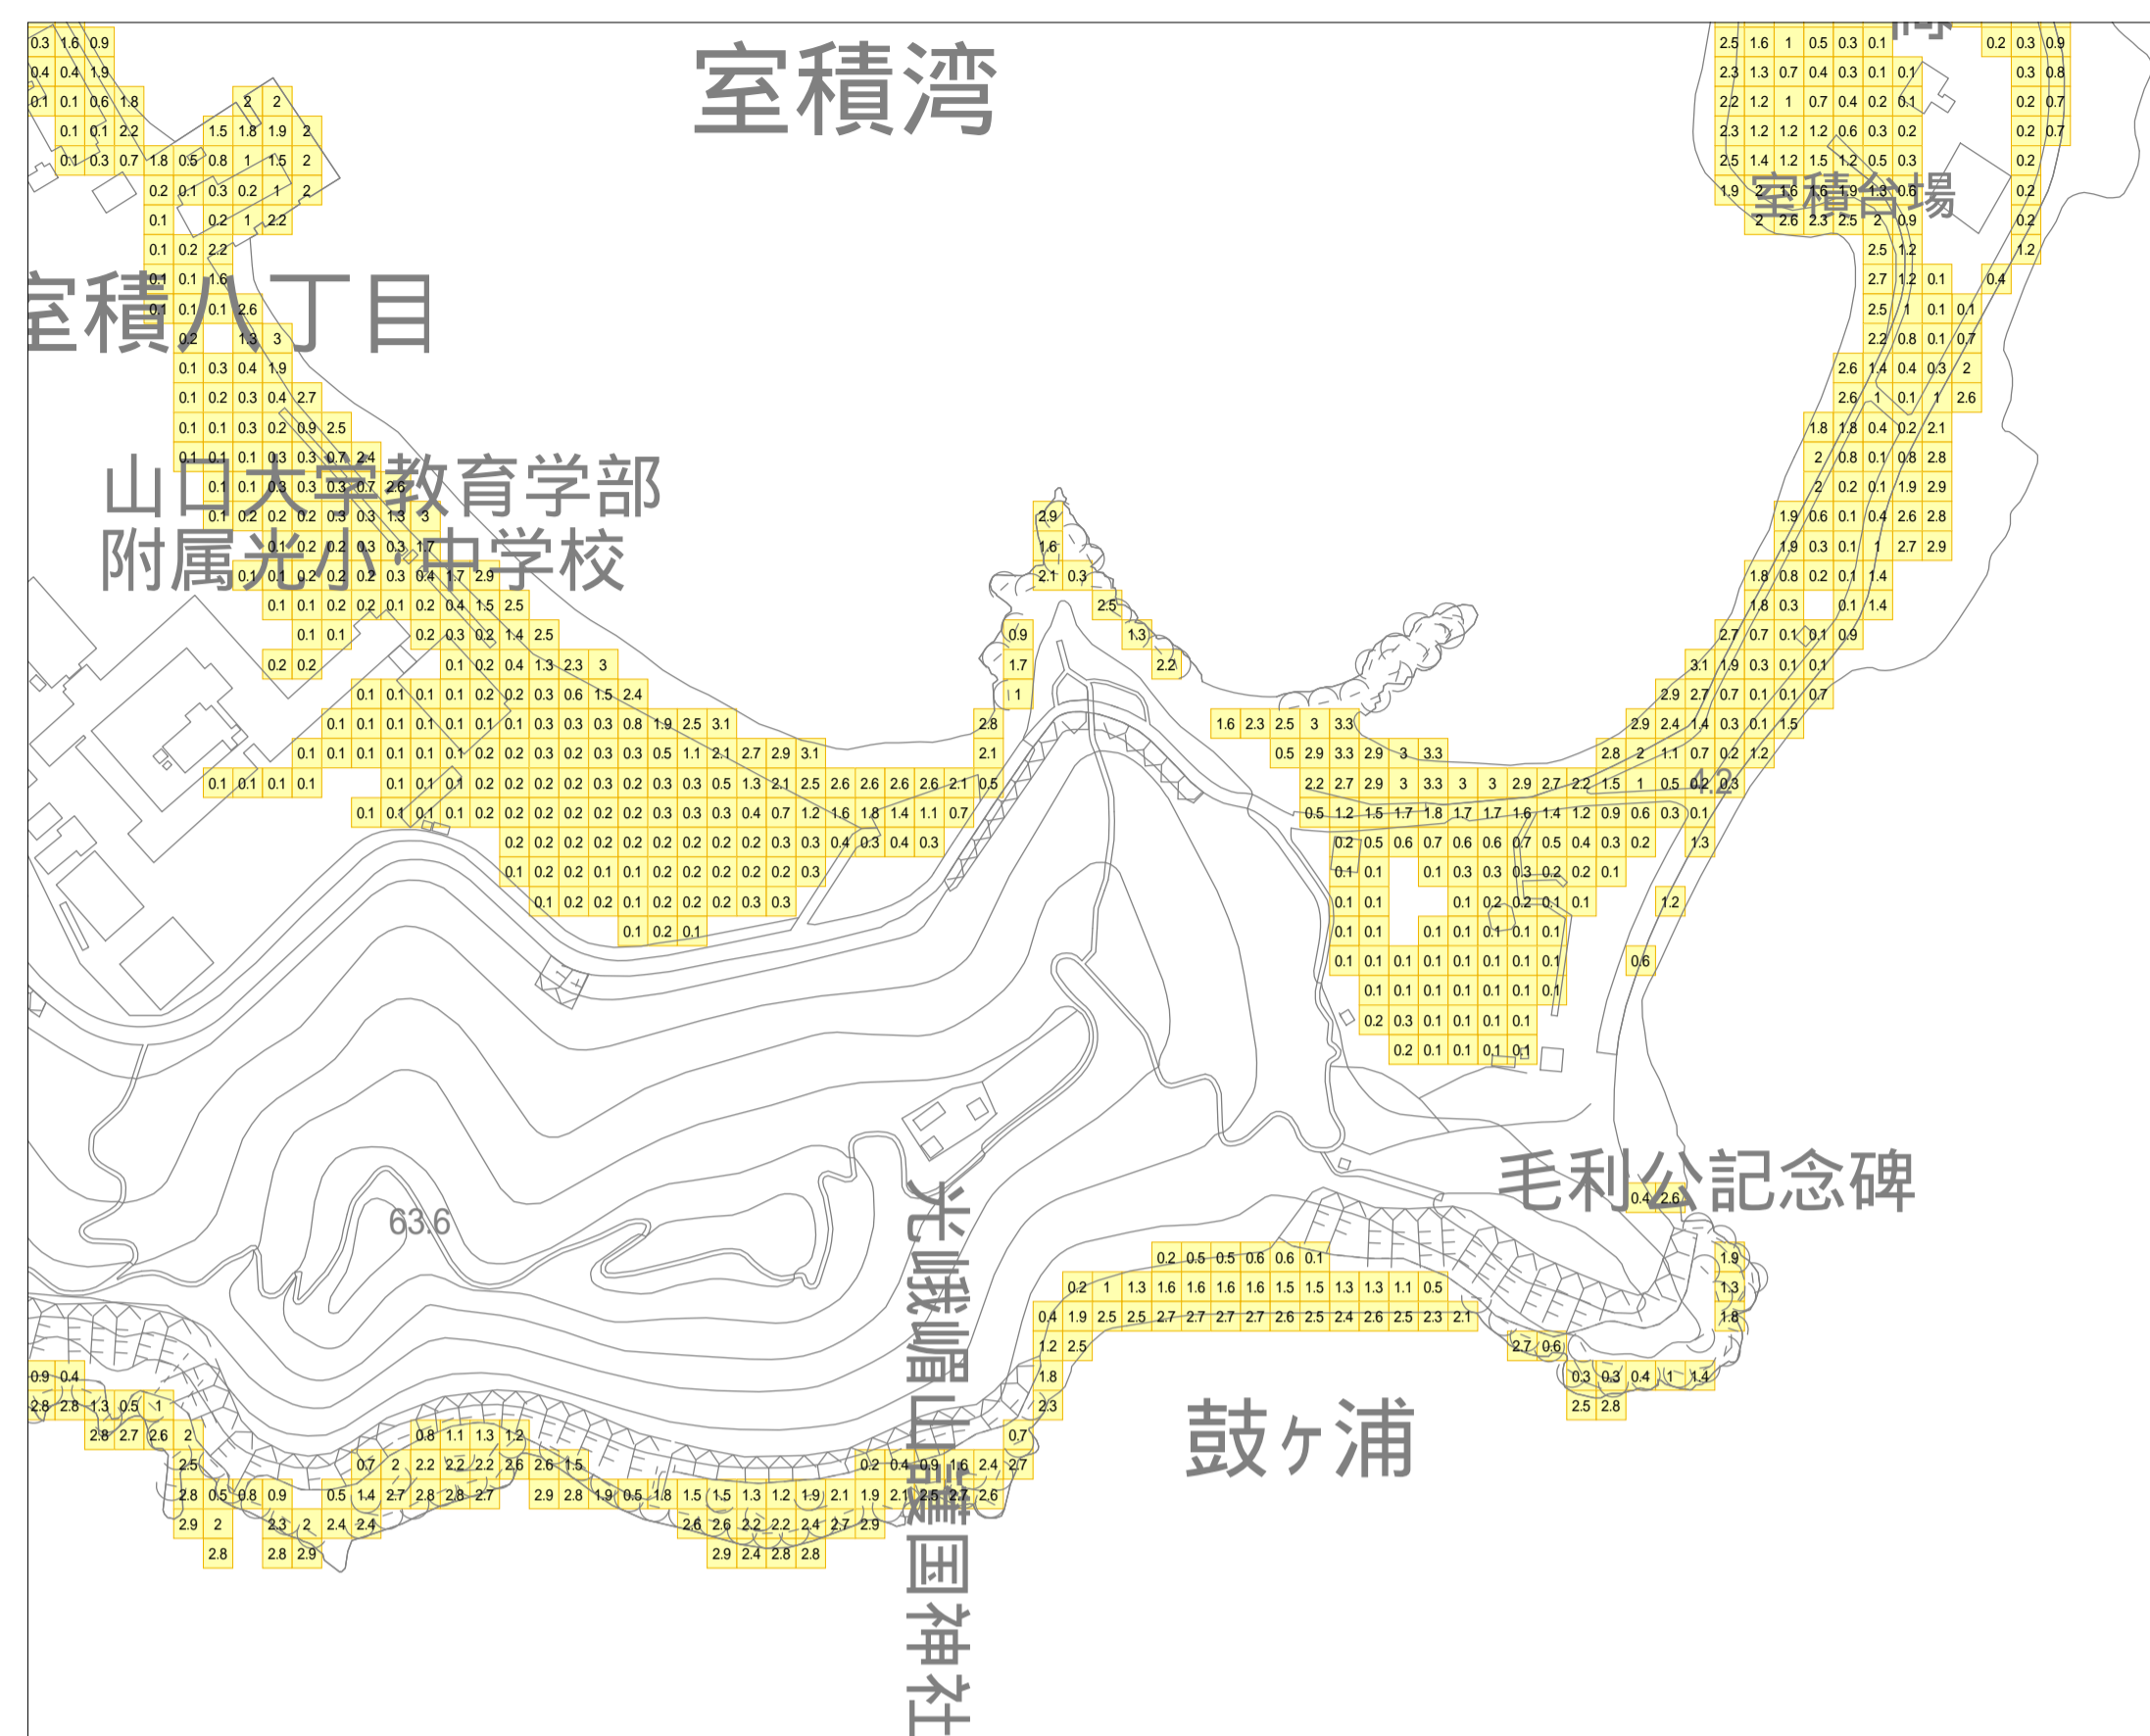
室積湾

室積八丁目

山口大学教育学部
附属光小中学校

室積台場

毛利公記念碑

63.6

光峨嵋山護国神社

鼓ヶ浦

0.3 1.6 0.9
0.4 0.4 1.9
0.1 0.1 0.6 1.8
0.1 0.1 2.2
0.1 0.3 0.7 1.8 0.5 0.8 1 1.5 2
2 2
1.5 1.8 1.9 2
0.2 0.1 0.3 0.2 1 2
0.1 0.2 1 2.2
0.1 0.2 2.2
0.1 0.1 1.6
0.1 0.1 0.1 2.6
0.2 1.3 3
0.1 0.3 0.4 1.9
0.1 0.2 0.3 0.4 2.7
0.1 0.1 0.3 0.2 0.9 2.5
0.1 0.1 0.1 0.3 0.3 0.7 2.4
0.1 0.1 0.3 0.3 0.3 0.7 2.6
0.1 0.2 0.2 0.2 0.3 0.3 1.3 3
0.1 0.2 0.2 0.3 0.3 1.7
0.1 0.1 0.2 0.2 0.2 0.3 0.4 1.7 2.9
0.1 0.1 0.2 0.2 0.1 0.2 0.4 1.5 2.5
0.1 0.1 0.2 0.3 0.2 1.4 2.5
0.2 0.2 0.1 0.2 0.4 1.3 2.3 3
0.1 0.1 0.1 0.1 0.2 0.2 0.3 0.6 1.5 2.4
0.1 0.1 0.1 0.1 0.1 0.1 0.1 0.3 0.3 0.3 0.8 1.9 2.5 3.1
0.1 0.1 0.1 0.1 0.1 0.1 0.2 0.2 0.3 0.2 0.3 0.3 0.5 1.1 2.1 2.7 2.9 3.1
0.1 0.1 0.1 0.1 0.1 0.1 0.1 0.2 0.2 0.2 0.2 0.3 0.2 0.3 0.3 0.5 1.3 2.1 2.5 2.6 2.6 2.6 2.6 2.1 0.5
0.1 0.1 0.1 0.1 0.2 0.2 0.2 0.2 0.2 0.2 0.3 0.3 0.3 0.4 0.7 1.2 1.6 1.8 1.4 1.1 0.7
0.2 0.2 0.2 0.2 0.2 0.2 0.2 0.2 0.2 0.2 0.3 0.3 0.4 0.3 0.4 0.3
0.1 0.2 0.2 0.1 0.1 0.2 0.2 0.2 0.2 0.2 0.3
0.1 0.2 0.2 0.1 0.2 0.2 0.2 0.3 0.3
0.1 0.2 0.1
2.9 1.6 2.1 0.3 2.5 1.3 2.2 0.9 1.7 1 2.8 2.1
1.6 2.3 2.5 3 3.3
0.5 2.9 3.3 2.9 3 3.3
2.2 2.7 2.9 3 3.3 3 3 2.9 2.7 2.2 1.5 1 0.5 0.2 0.3
0.5 1.2 1.5 1.7 1.8 1.7 1.7 1.6 1.4 1.2 0.9 0.6 0.3 0.1
0.2 0.5 0.6 0.7 0.6 0.6 0.7 0.5 0.4 0.3 0.2 1.3
0.1 0.1 0.1 0.3 0.3 0.3 0.2 0.2 0.1
0.1 0.1 0.1 0.2 0.2 0.1 0.1 1.2
0.1 0.1 0.1 0.1 0.1 0.1 0.1
0.1 0.1 0.1 0.1 0.1 0.1 0.1 0.1 0.6
0.1 0.1 0.1 0.1 0.1 0.1 0.1
0.2 0.3 0.1 0.1 0.1 0.1
0.2 0.1 0.1 0.1 0.1
2.5 1.6 1 0.5 0.3 0.1
2.3 1.3 0.7 0.4 0.3 0.1 0.1
2.2 1.2 1 0.7 0.4 0.2 0.1
2.3 1.2 1.2 1.2 0.6 0.3 0.2
2.5 1.4 1.2 1.5 1.2 0.5 0.3
1.9 2 1.6 1.6 1.9 1.3 0.6
2 2.6 2.3 2.5 2 0.9
2.5 1.2
2.7 1.2 0.1
2.5 1 0.1 0.1
2.2 0.8 0.1 0.7
2.6 1.4 0.4 0.3 2
2.6 1 0.1 1 2.6
1.8 1.8 0.4 0.2 2.1
2 0.8 0.1 0.8 2.8
2 0.2 0.1 1.9 2.9
1.9 0.6 0.1 0.4 2.6 2.8
1.9 0.3 0.1 1 2.7 2.9
1.8 0.8 0.2 0.1 1.4
1.8 0.3 0.1 1.4
2.7 0.7 0.1 0.1 0.9
3.1 1.9 0.3 0.1 0.1
2.9 2.7 0.7 0.1 0.1 0.7
2.9 2.4 1.4 0.3 0.1 1.5
2.8 2 1.1 0.7 0.2 1.2
0.2 0.3 0.9
0.3 0.8
0.2 0.7
0.2 0.7
0.2
0.2
0.2
1.2
0.4
0.4 2.6
0.2 0.5 0.5 0.6 0.6 0.1
0.2 1 1.3 1.6 1.6 1.6 1.6 1.5 1.5 1.3 1.3 1.1 0.5
0.4 1.9 2.5 2.5 2.7 2.7 2.7 2.7 2.6 2.5 2.4 2.6 2.5 2.3 2.1
1.2 2.5
1.8
2.3
1.9 1.3 1.8
2.7 0.6
0.3 0.3 0.4 1 1.4
2.5 2.8
0.7
0.9 0.4
2.8 2.8 1.3 0.5 1
2.8 2.7 2.6 2
2.5
2.8 0.5 0.8 0.9
2.9 2
2.8
2.3 2 2.4 2.4
2.8 2.9
0.8 1.1 1.3 1.2
0.7 2 2.2 2.2 2.2 2.6 2.6 1.5
0.5 1.4 2.7 2.8 2.8 2.7
2.9 2.8 1.9 0.5 1.8 1.5 1.5 1.3 1.2 1.9 2.1 1.9 2.1 2.5 2.7 2.6
0.2 0.4 0.9 1.6 2.4 2.7
2.6 2.6 2.2 2.2 2.4 2.7 2.9
2.9 2.4 2.8 2.8